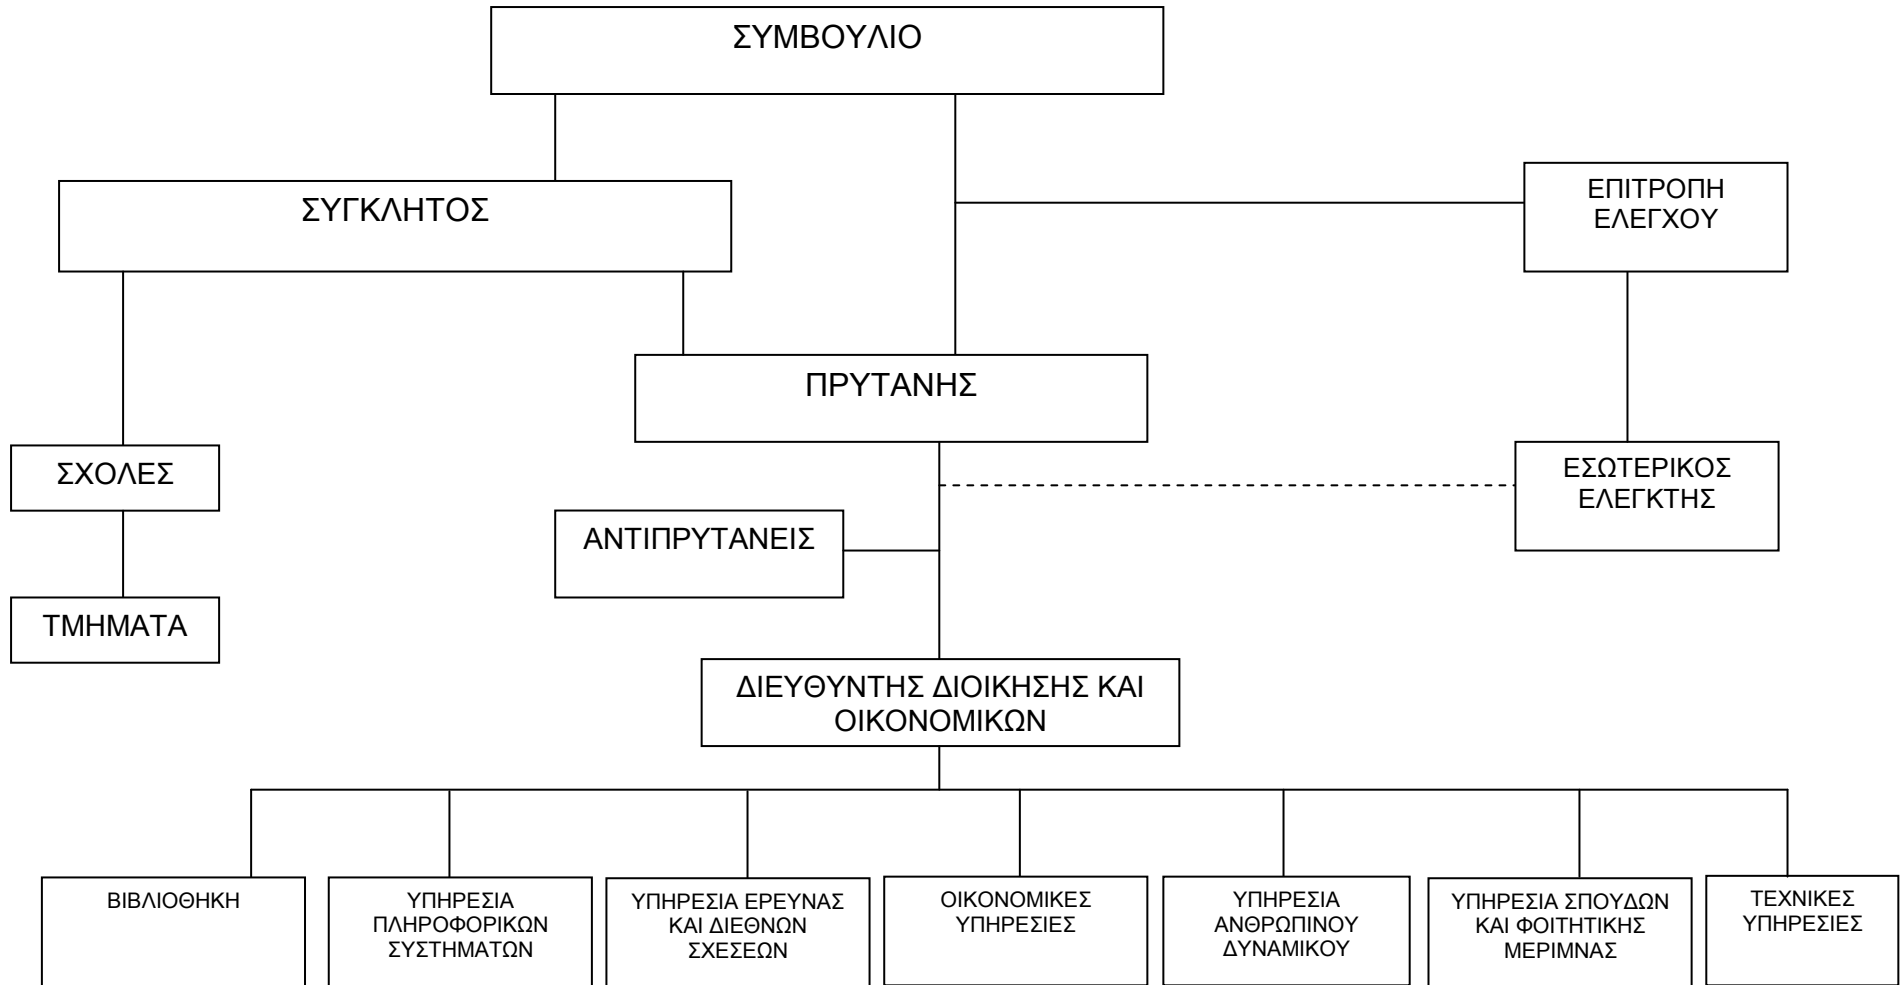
ΣΥΜΒΟΥΛΙΟ

ΣΥΓΚΛΗΤΟΣ

ΕΠΙΤΡΟΠΗ ΕΛΕΓΧΟΥ

ΠΡΥΤΑΝΗΣ

ΣΧΟΛΕΣ

ΕΣΩΤΕΡΙΚΟΣ ΕΛΕΓΚΤΗΣ

ΑΝΤΙΠΡΥΤΑΝΕΙΣ

ΤΜΗΜΑΤΑ

ΔΙΕΥΘΥΝΤΗΣ ΔΙΟΙΚΗΣΗΣ ΚΑΙ ΟΙΚΟΝΟΜΙΚΩΝ

ΒΙΒΛΙΟΘΗΚΗ

ΥΠΗΡΕΣΙΑ ΠΛΗΡΟΦΟΡΙΚΩΝ ΣΥΣΤΗΜΑΤΩΝ

ΥΠΗΡΕΣΙΑ ΕΡΕΥΝΑΣ ΚΑΙ ΔΙΕΘΝΩΝ ΣΧΕΣΕΩΝ

ΟΙΚΟΝΟΜΙΚΕΣ ΥΠΗΡΕΣΙΕΣ

ΥΠΗΡΕΣΙΑ ΑΝΘΡΩΠΙΝΟΥ ΔΥΝΑΜΙΚΟΥ

ΥΠΗΡΕΣΙΑ ΣΠΟΥΔΩΝ ΚΑΙ ΦΟΙΤΗΤΙΚΗΣ ΜΕΡΙΜΝΑΣ

ΤΕΧΝΙΚΕΣ ΥΠΗΡΕΣΙΕΣ